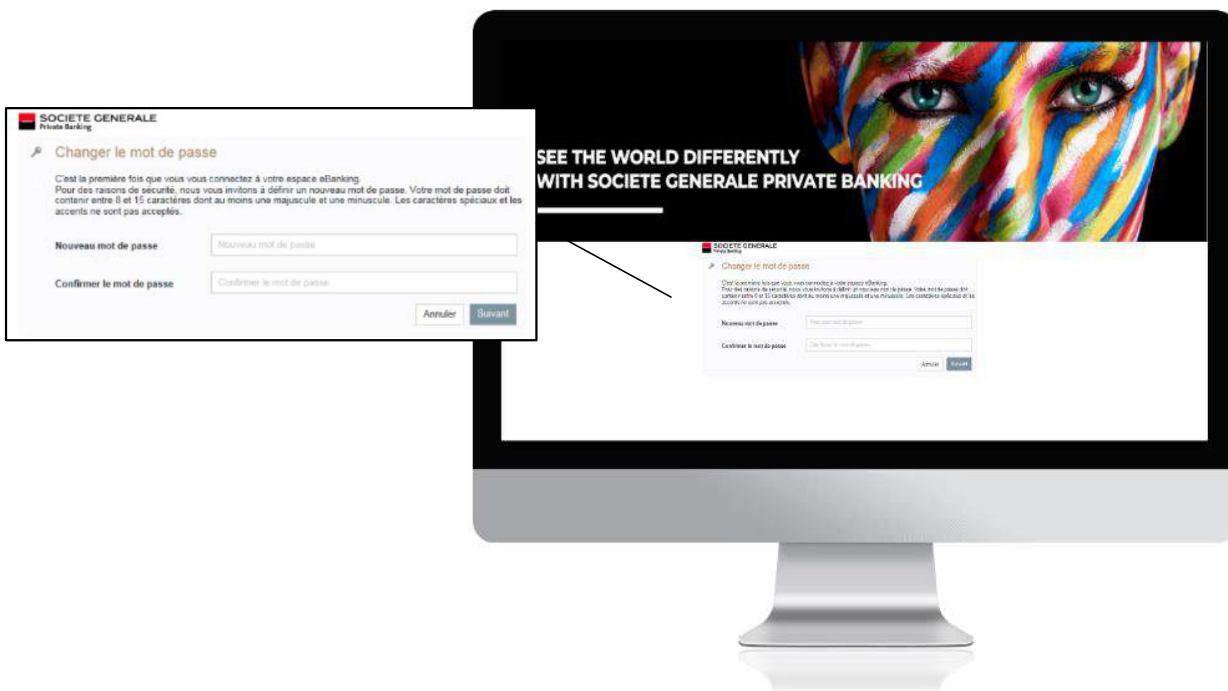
SOCIETE GENERALE
Private Banking

Changer le mot de passe

C'est la première fois que vous vous connectez à votre espace eBanking.
Pour des raisons de sécurité, nous vous invitons à définir un nouveau mot de passe. Votre mot de passe doit contenir entre 8 et 15 caractères dont au moins une majuscule et une minuscule. Les caractères spéciaux et les accents ne sont pas acceptés.

Nouveau mot de passe | Nouveau mot de passe

Confirmer le mot de passe | Confirmer le mot de passe

Annuler | Suivant

SEE THE WORLD DIFFERENTLY
WITH SOCIETE GENERALE PRIVATE BANKING

SOCIETE GENERALE
Private Banking

Changer le mot de passe

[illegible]

Nouveau mot de passe | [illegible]

Confirmer le mot de passe | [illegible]

Annuler | Suivant